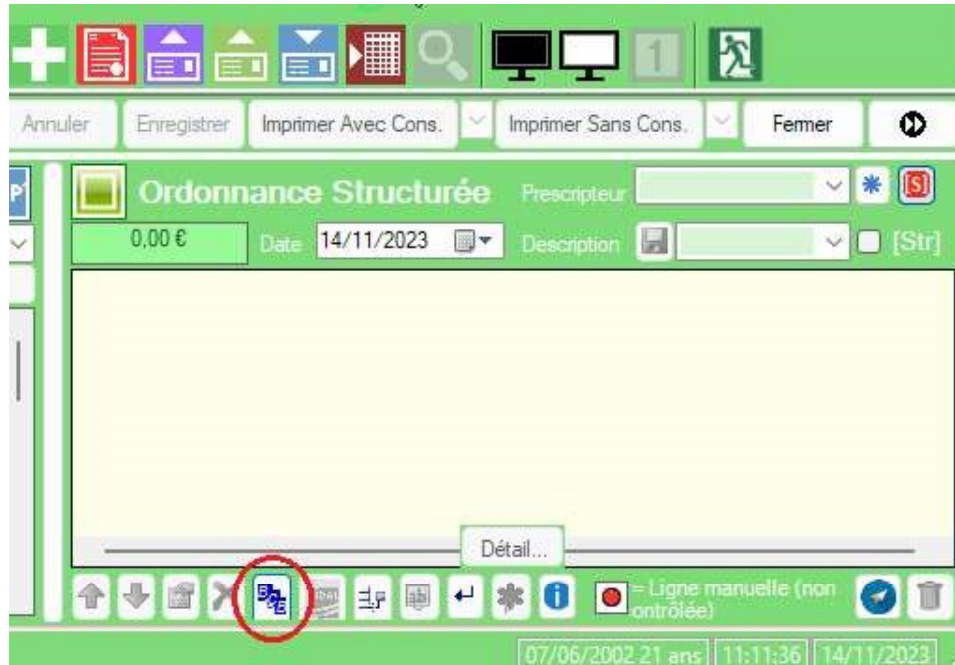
1

Annuler Enregistrer Imprimer Avec Cons. Imprimer Sans Cons. Fermer

P

Ordonnance Structurée Prescripteur

S

0,00 € Date 14/11/2023 Description [Str]

Détail...

= Ligne manuelle (non contrôlée)

07/06/2002 21 ans 11:11:36 14/11/2023